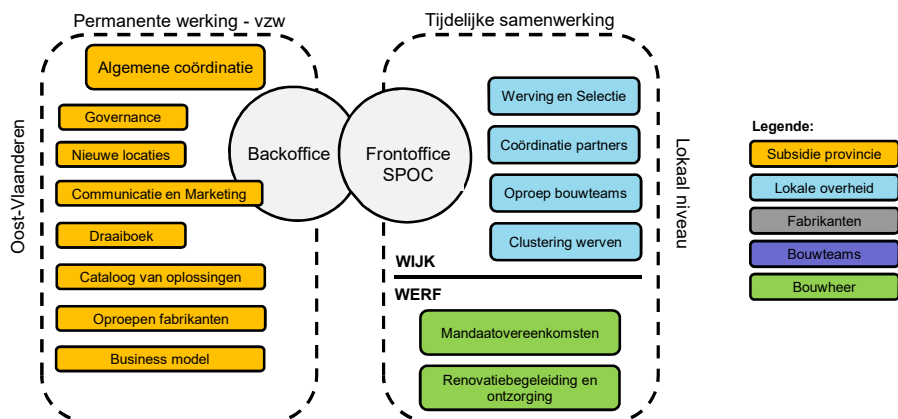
Permanente werking - vzw

Tijdelijke samenwerking

Oost-Vlaanderen

Algemene coördinatie

Governance

Nieuwe locaties

Communicatie en Marketing

Draaiboek

Catalogus van oplossingen

Oproepen fabrikanten

Business model

Backoffice

Frontoffice SPOC

Werving en Selectie

Coördinatie partners

Oproep bouwteams

Clustering werven

Lokaal niveau

WIJK

WERF

Mandaatovereenkomsten

Renovatiebegeleiding en ontzorging

Legende:

Subsidie provincie

Lokale overheid

Fabrikanten

Bouwteams

Bouwheer